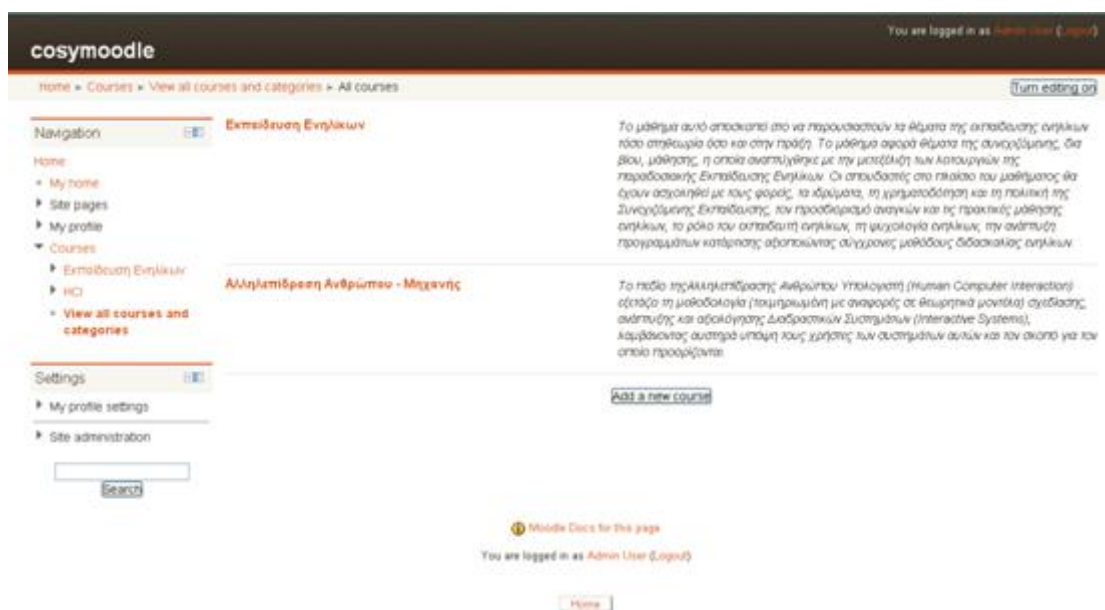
cosymoodle

You are logged in as Admin User (Logout)

Home » Courses » View all courses and categories » All courses

Turn editing on

Navigation

Home
My home
Site pages
My profile
Courses
Εκπαίδευση Ενηλίκων
HCI
View all courses and categories

Settings

My profile settings
Site administration

Search

Εκπαίδευση Ενηλίκων

Το μάθημα αυτό αποσκοπεί στο να παρουσιαστούν τα θέματα της εκπαίδευσης ενηλίκων τόσο στη θεωρία όσο και στην πράξη. Το μάθημα αφορά θέματα της συνεχιζόμενης, δια βίου, μάθησης, η οποία αναπτύχθηκε με την μετεξέλιξη των λειτουργιών της παραδοσιακής Εκπαίδευσης Ενηλίκων. Οι σπουδαστές στο πλαίσιο του μαθήματος θα έχουν ασχοληθεί με τους φορείς, τα ιδρύματα, τη χρηματοδότηση και τη πολιτική της Συνεχιζόμενης Εκπαίδευσης, τον προσδιορισμό αναγκών και τις πρακτικές μάθησης ενηλίκων, το ρόλο του εκπαιδευτή ενηλίκων, τη ψυχολογία ενηλίκων, την ανάπτυξη προγραμμάτων κατάρτισης αξιοποιώντας σύγχρονες μεθόδους διδασκαλίας ενηλίκων

Αλληλεπίδραση Ανθρώπου - Μηχανής

Το πεδίο της Αλληλεπίδρασης Ανθρώπου Υπολογιστή (Human Computer Interaction) εξετάζει τη μεθοδολογία (τεκμηριωμένη με αναφορές σε θεωρητικά μοντέλα) σχεδίασης, ανάπτυξης και αξιολόγησης Διαδραστικών Συστημάτων (Interactive Systems), λαμβάνοντας αυστηρά υπόψη τους χρήστες των συστημάτων αυτών και τον σκοπό για τον οποίο προορίζονται.

Add a new course

Moodle Docs for this page

You are logged in as Admin User (Logout)

Home